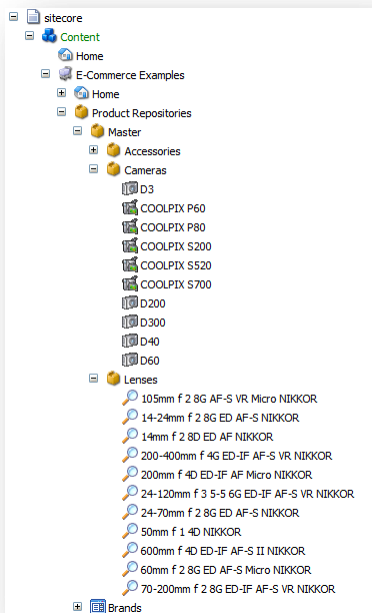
sitecore
Content
Home
E-Commerce Examples
Home
Product Repositories
Master
Accessories
Cameras
D3
COOLPIX P60
COOLPIX P80
COOLPIX S200
COOLPIX S520
COOLPIX S700
D200
D300
D40
D60
Lenses
105mm f 2 8G AF-S VR Micro NIKKOR
14-24mm f 2 8G ED AF-S NIKKOR
14mm f 2 8D ED AF NIKKOR
200-400mm f 4G ED-IF AF-S VR NIKKOR
200mm f 4D ED-IF AF Micro NIKKOR
24-120mm f 3 5-5 6G ED-IF AF-S VR NIKKOR
24-70mm f 2 8G ED AF-S NIKKOR
50mm f 1 4D NIKKOR
600mm f 4D ED-IF AF-S II NIKKOR
60mm f 2 8G ED AF-S Micro NIKKOR
70-200mm f 2 8G ED-IF AF-S VR NIKKOR
Brands